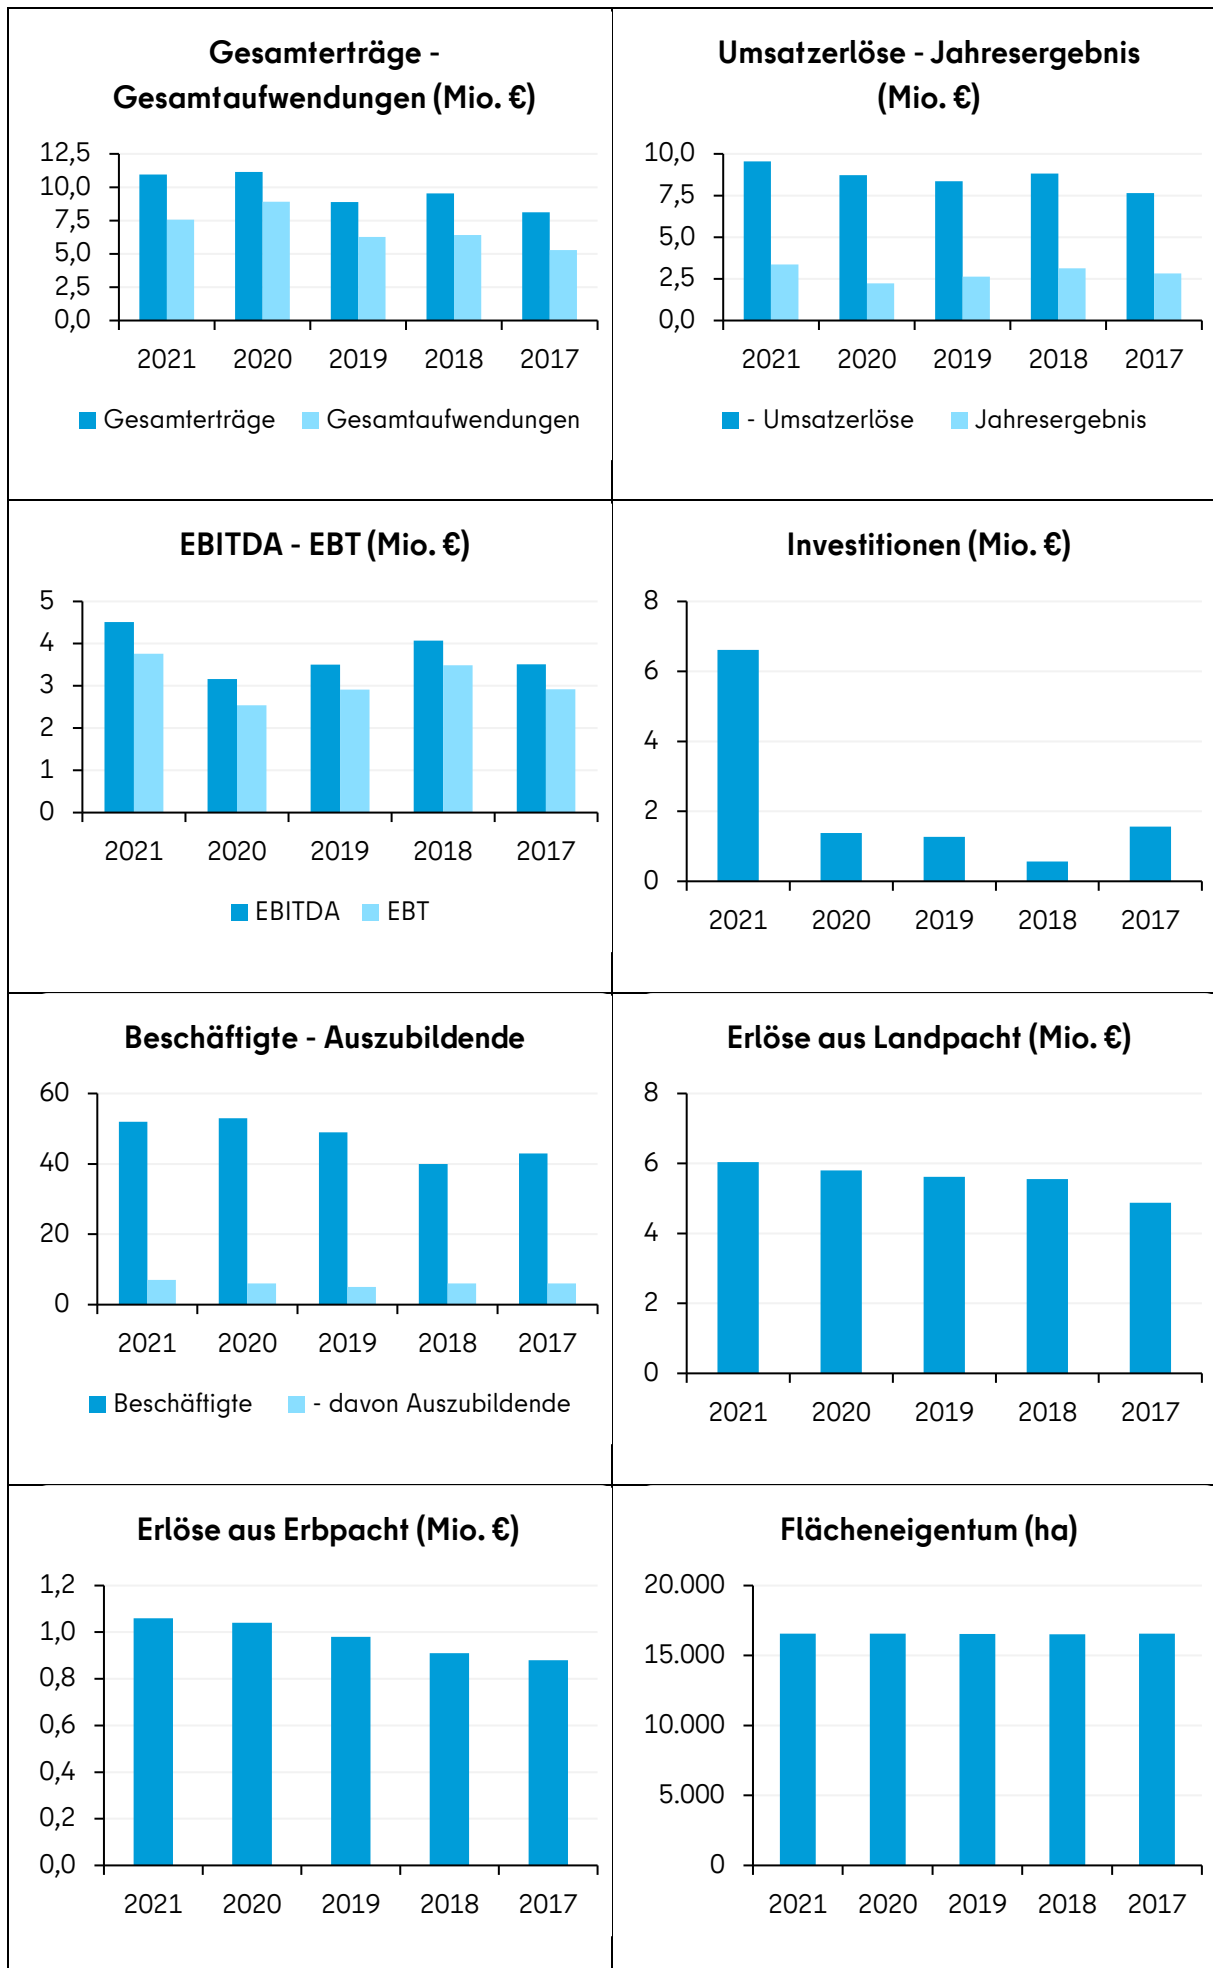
Gesamterträge - Gesamtaufwendungen (Mio. €)

12,5
10,0
7,5
5,0
2,5
0,0

2021 2020 2019 2018 2017

Gesamterträge Gesamtaufwendungen

Umsatzerlöse - Jahresergebnis (Mio. €)

10,0
7,5
5,0
2,5
0,0

2021 2020 2019 2018 2017

- Umsatzerlöse Jahresergebnis

EBITDA - EBT (Mio. €)

5
4
3
2
1
0

2021 2020 2019 2018 2017

EBITDA EBT

Investitionen (Mio. €)

8
6
4
2
0

2021 2020 2019 2018 2017

Beschäftigte - Auszubildende

60
40
20
0

2021 2020 2019 2018 2017

Beschäftigte - davon Auszubildende

Erlöse aus Landpacht (Mio. €)

8
6
4
2
0

2021 2020 2019 2018 2017

Erlöse aus Erbpacht (Mio. €)

1,2
1,0
0,8
0,6
0,4
0,2
0,0

2021 2020 2019 2018 2017

Flächeneigentum (ha)

20.000
15.000
10.000
5.000
0

2021 2020 2019 2018 2017